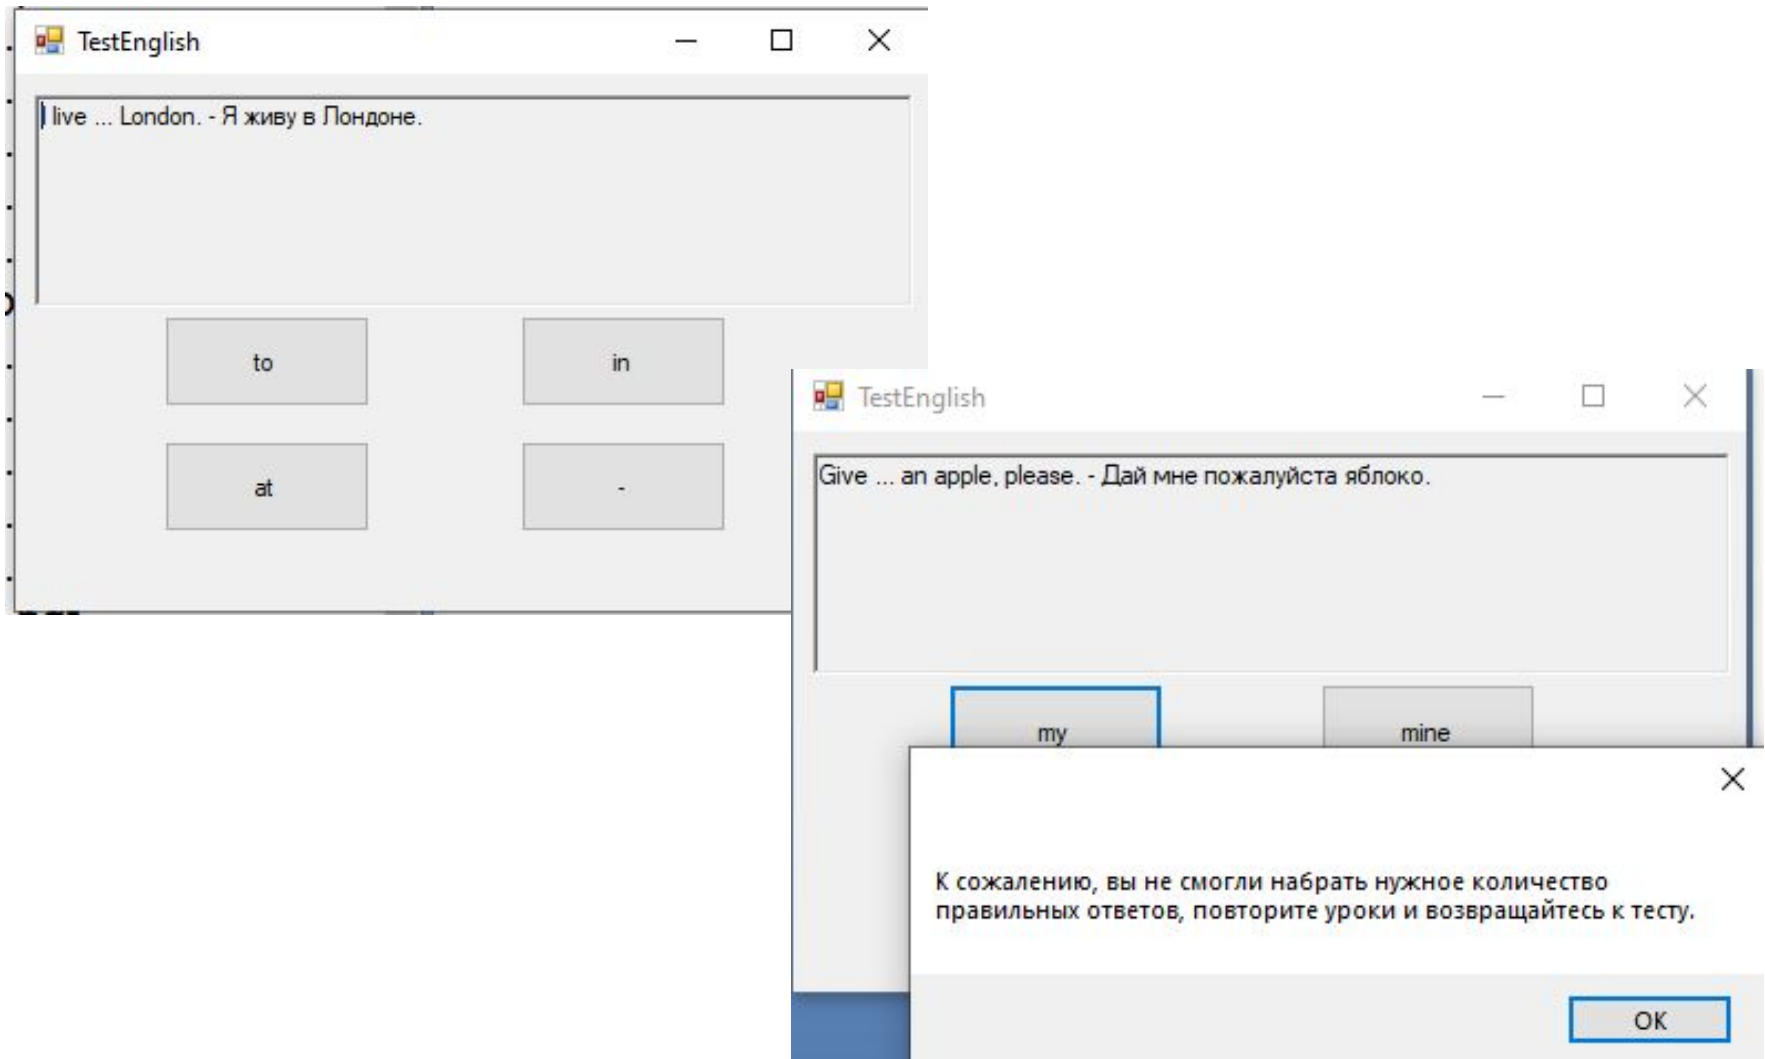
TestEnglish

I live ... London. - Я живу в Лондоне.

to

in

at

-

TestEnglish

Give ... an apple, please. - Дай мне пожалуйста яблоко.

my

mine

К сожалению, вы не смогли набрать нужное количество правильных ответов, повторите уроки и возвращайтесь к тесту.

OK